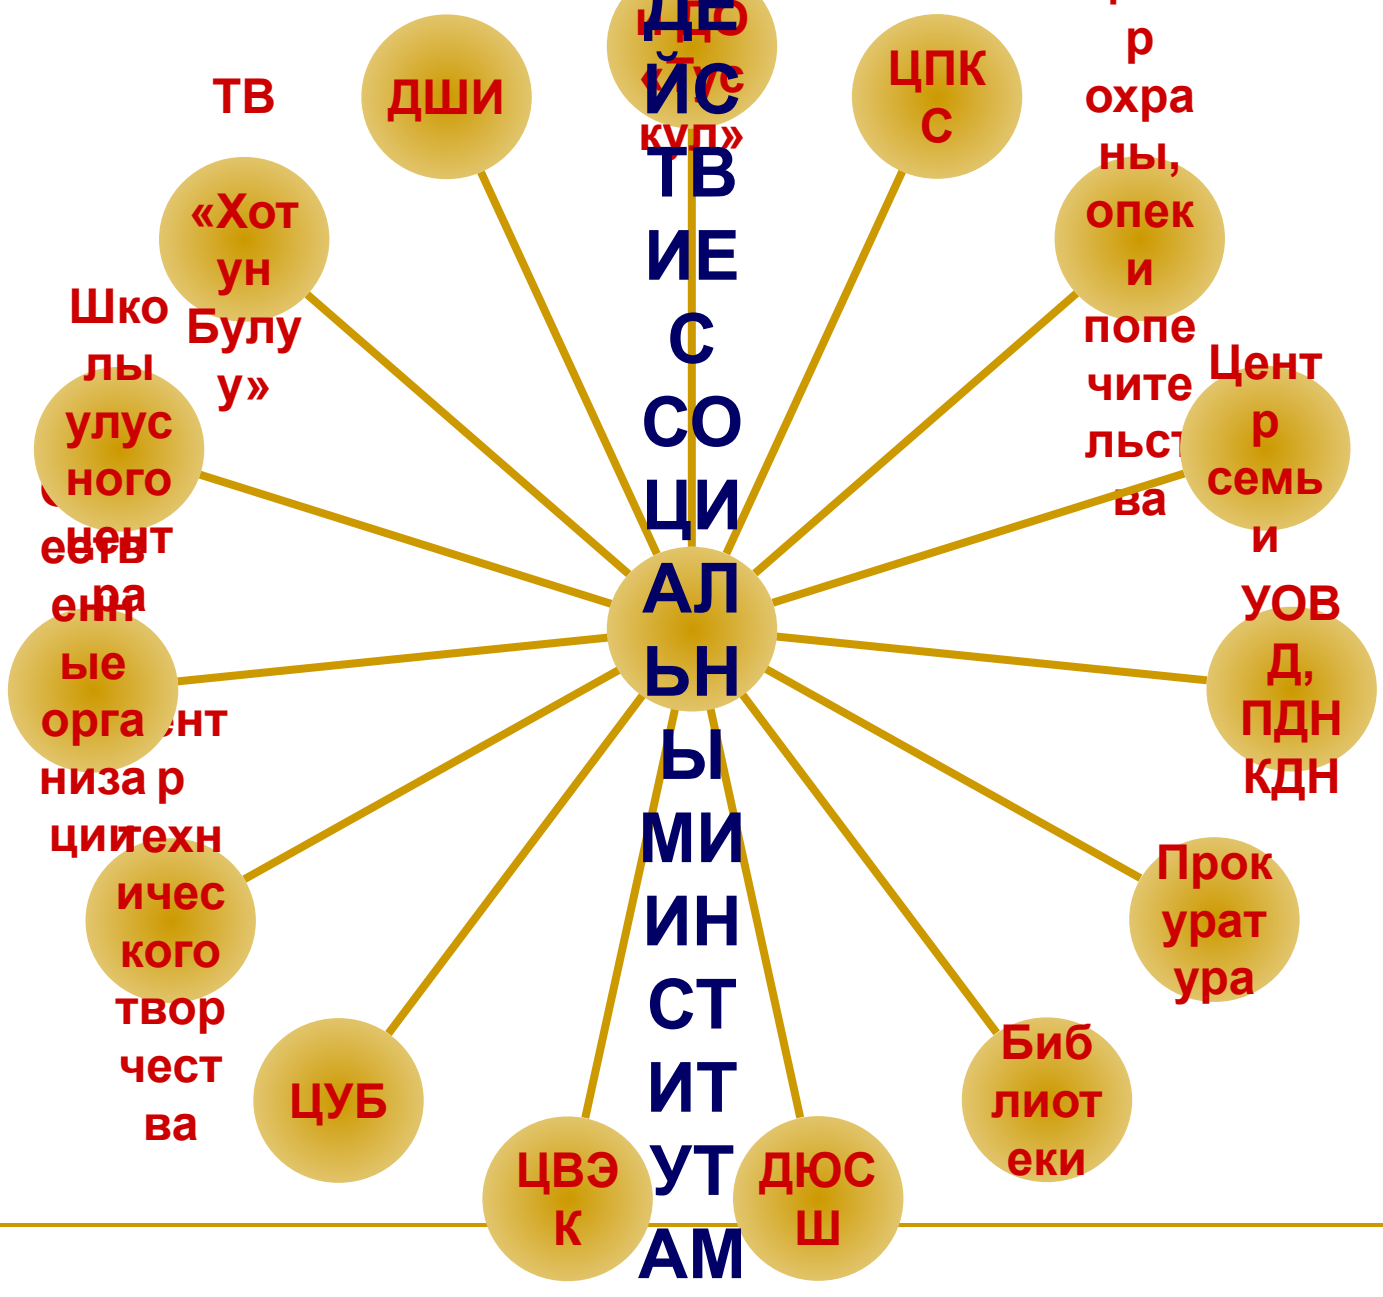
ДЕЙСТВИЕ С СОЦИАЛЬНЫМИ ИНСТИТУТАМ

«Тускул»

ЦПКС

р охраны, опеки попечительства

Центр семьи

УОВД, ПДН КДН

Прокуратура

Библиотеки

ДЮСШ

ЦВЭК

ЦУБ

Центр технического творчества

Общественные организации

Школы улусного центра

ТВ «Хотун Булуу»

ДШИ